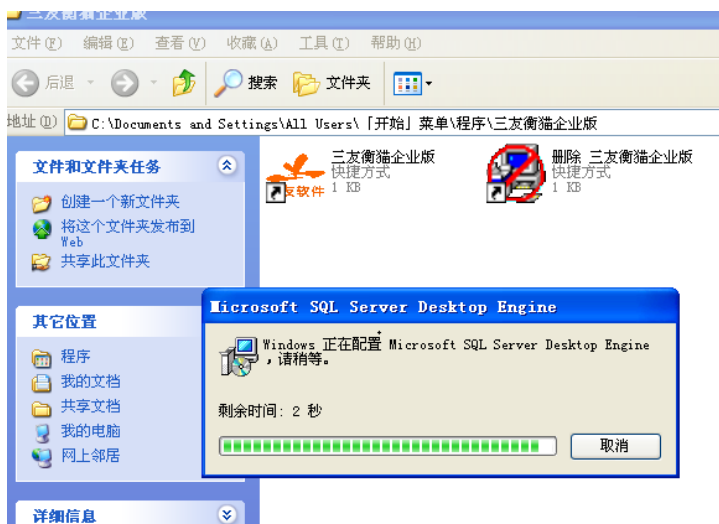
三友衡猫企业版

文件(F) 编辑(E) 查看(V) 收藏(A) 工具(T) 帮助(H)

后退 搜索 文件夹

地址(D) C:\Documents and Settings\All Users\「开始」菜单\程序\三友衡猫企业版

文件和文件夹任务

创建一个新文件夹
将这个文件夹发布到 Web
共享此文件夹

其它位置

程序
我的文档
共享文档
我的电脑
网上邻居

详细信息

三友衡猫企业版
快捷方式
1 KB

友软件

删除 三友衡猫企业版
快捷方式
1 KB

Microsoft SQL Server Desktop Engine

Windows 正在配置 Microsoft SQL Server Desktop Engine，请稍等。

剩余时间: 2 秒

取消